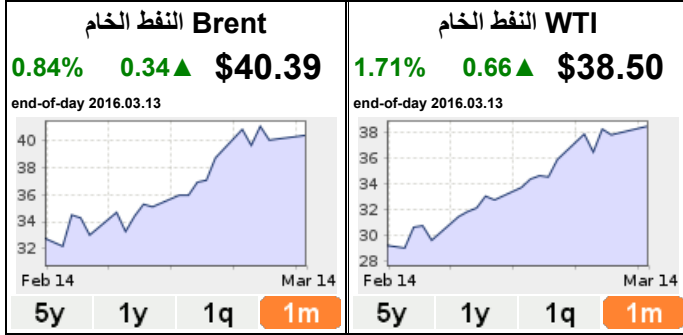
النفط الخام Brent

0.84% 0.34▲ $40.39

end-of-day 2016.03.13

40
38
36
34
32

Feb 14 Mar 14

5y 1y 1q 1m

النفط الخام WTI

1.71% 0.66▲ $38.50

end-of-day 2016.03.13

38
36
34
32
30
28

Feb 14 Mar 14

5y 1y 1q 1m